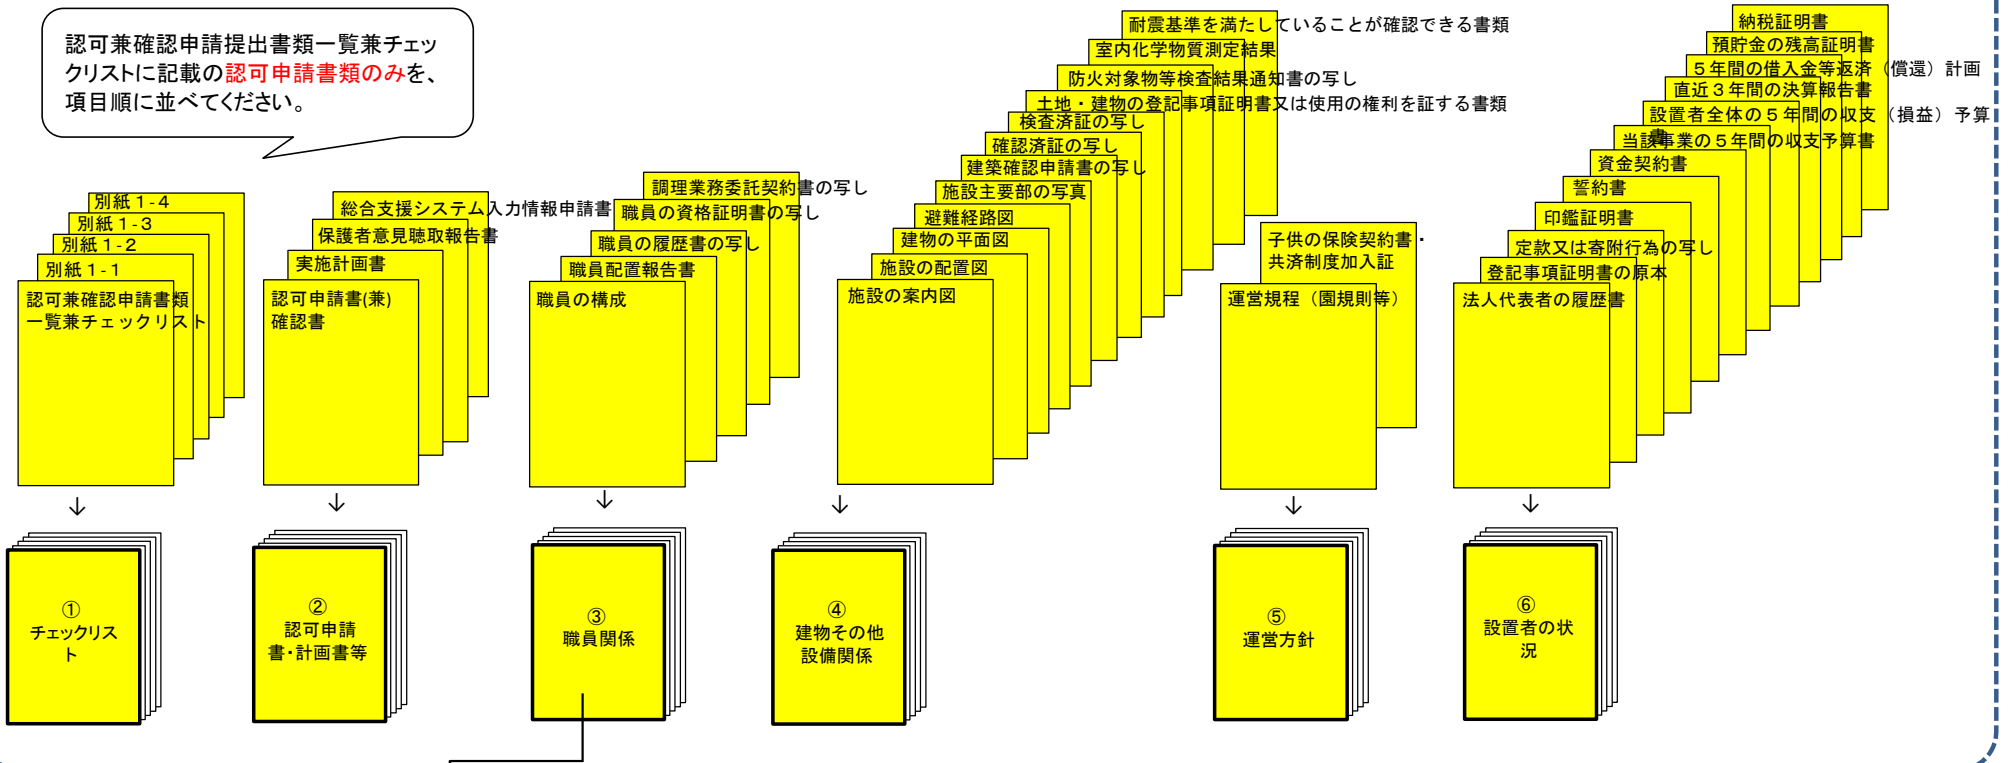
認可兼確認申請提出書類一覧兼チェックリストに記載の認可申請書類のみを、項目順に並べてください。

別紙１-４
別紙１-３
別紙１-２
別紙１-１
認可兼確認申請書類一覧兼チェックリスト

総合支援システム入力情報申請書
保護者意見聴取報告書
実施計画書
認可申請書(兼)確認書

調理業務委託契約書の写し
職員の資格証明書の写し
職員の履歴書の写し
職員配置報告書
職員の構成

耐震基準を満たしていることが確認できる書類
室内化学物質測定結果
防火対象物等検査結果通知書の写し
土地・建物の登記事項証明書又は使用の権利を証する書類
検査済証の写し
確認済証の写し
建築確認申請書の写し
施設主要部の写真
避難経路図
建物の平面図
施設の配置図
施設の案内図

子供の保険契約書・共済制度加入証
運営規程（園規則等）

納税証明書
預貯金の残高証明書
５年間の借入金等返済（償還）計画
直近３年間の決算報告書
設置者全体の５年間の収支（損益）予算
当該事業の５年間の収支予算書
資金契約書
誓約書
印鑑証明書
定款又は寄附行為の写し
登記事項証明書の原本
法人代表者の履歴書

↓
①
チェックリスト

↓
②
認可申請書・計画書等

↓
③
職員関係

↓
④
建物その他設備関係

↓
⑤
運営方針

↓
⑥
設置者の状況